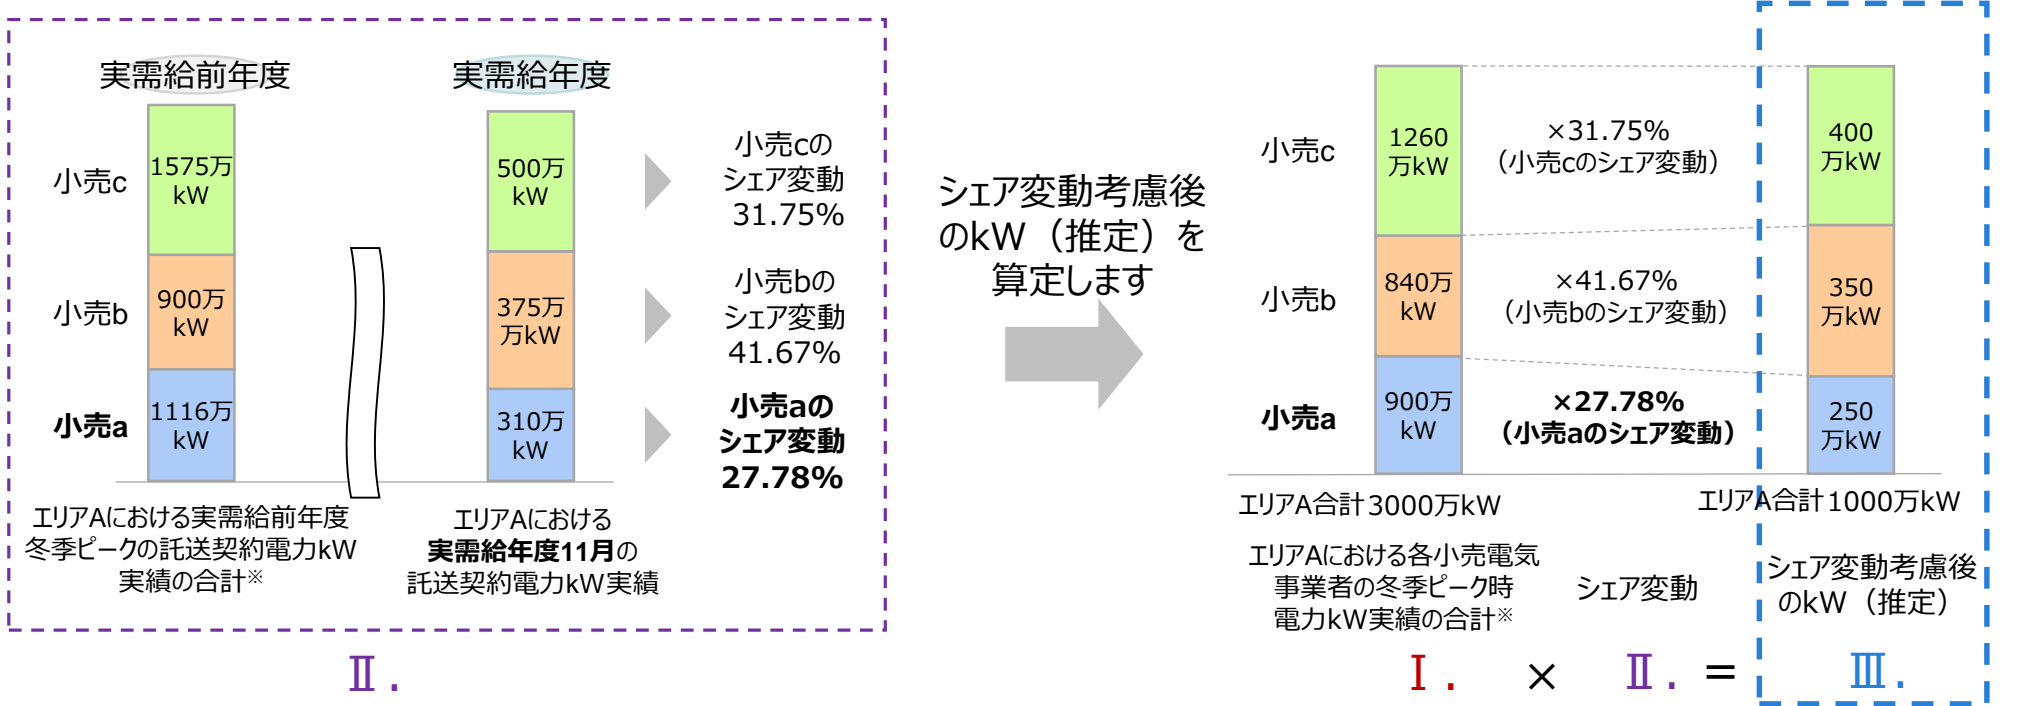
実需給前年度

実需給年度

小売c

1575万kW

500万kW

小売cのシェア変動 31.75%

小売b

900万kW

375万kW

小売bのシェア変動 41.67%

小売a

1116万kW

310万kW

小売aのシェア変動 27.78%

エリアAにおける実需給前年度冬季ピークの託送契約電力kW実績の合計※

エリアAにおける実需給年度11月の託送契約電力kW実績

Ⅱ.

シェア変動考慮後のkW（推定）を算定します

小売c

1260万kW

×31.75%（小売cのシェア変動）

400万kW

小売b

840万kW

×41.67%（小売bのシェア変動）

350万kW

小売a

900万kW

×27.78%（小売aのシェア変動）

250万kW

エリアA合計3000万kW

エリアA合計1000万kW

エリアAにおける各小売電気事業者の冬季ピーク時電力kW実績の合計※

シェア変動

シェア変動考慮後のkW（推定）

Ⅰ. × Ⅱ. = Ⅲ.